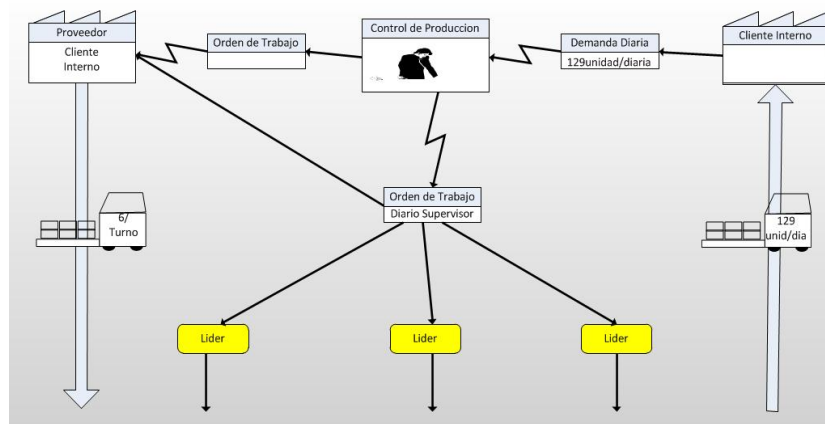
Proveedor

Cliente Interno

Orden de Trabajo

Control de Produccion

Demanda Diaria

129unidad/diaria

Cliente Interno

6/ Turno

Orden de Trabajo

Diario Supervisor

129 unid/dia

Lider

Lider

Lider